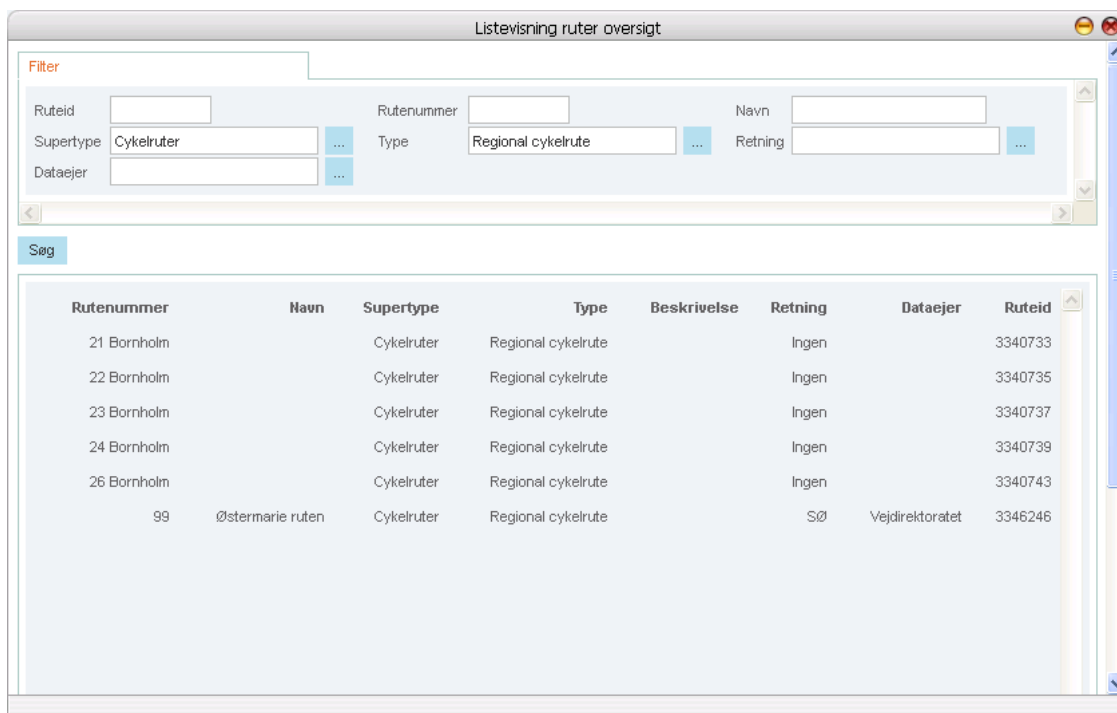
Listevisning ruter oversigt

Filter

Ruteid
Rutenummer
Navn
Supertype Cykelruter ...
Type Regional cykelrute ...
Retning ...
Dataejer ...

Søg

| Rutenummer | Navn | Supertype | Type | Beskrivelse | Retning | Dataejer | Ruteid |
|---|---|---|---|---|---|---|---|
| 21 Bornholm | | Cykelruter | Regional cykelrute | | Ingen | | 3340733 |
| 22 Bornholm | | Cykelruter | Regional cykelrute | | Ingen | | 3340735 |
| 23 Bornholm | | Cykelruter | Regional cykelrute | | Ingen | | 3340737 |
| 24 Bornholm | | Cykelruter | Regional cykelrute | | Ingen | | 3340739 |
| 26 Bornholm | | Cykelruter | Regional cykelrute | | Ingen | | 3340743 |
| 99 | Østermarie ruten | Cykelruter | Regional cykelrute | | SØ | Vejdirektoratet | 3346246 |